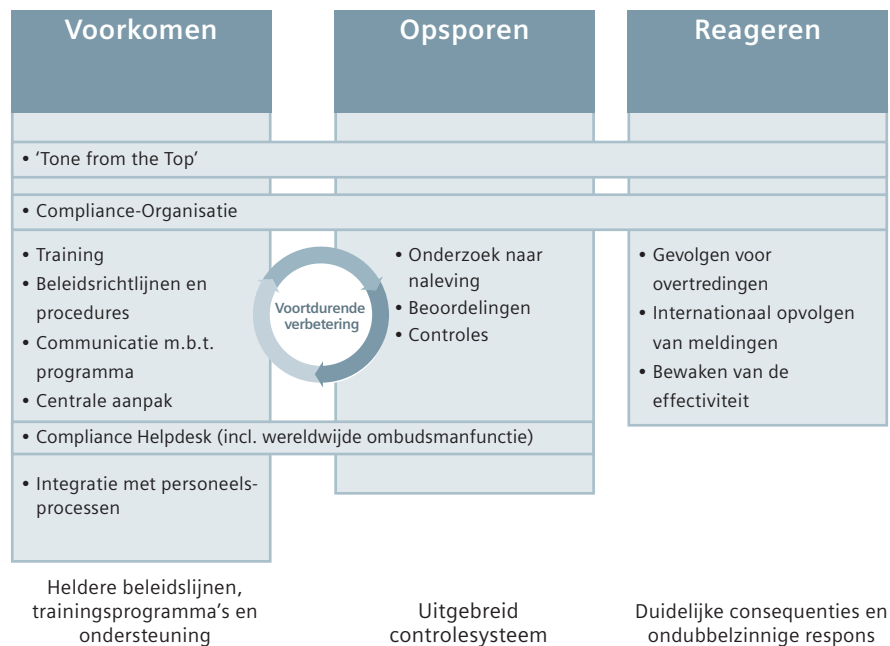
Voorkomen

Opsporen

Reageren

• 'Tone from the Top'

• Compliance-Organisatie

• Training
• Beleidsrichtlijnen en procedures
• Communicatie m.b.t. programma
• Centrale aanpak

Voortdurende verbetering

• Onderzoek naar naleving
• Beoordelingen
• Controles

• Gevolgen voor overtredingen
• Internationaal opvolgen van meldingen
• Bewaken van de effectiviteit

• Compliance Helpdesk (incl. wereldwijde ombudsmanfunctie)

• Integratie met personeelsprocessen

Heldere beleidslijnen, trainingsprogramma's en ondersteuning

Uitgebreid controlesysteem

Duidelijke consequenties en ondubbelzinnige respons